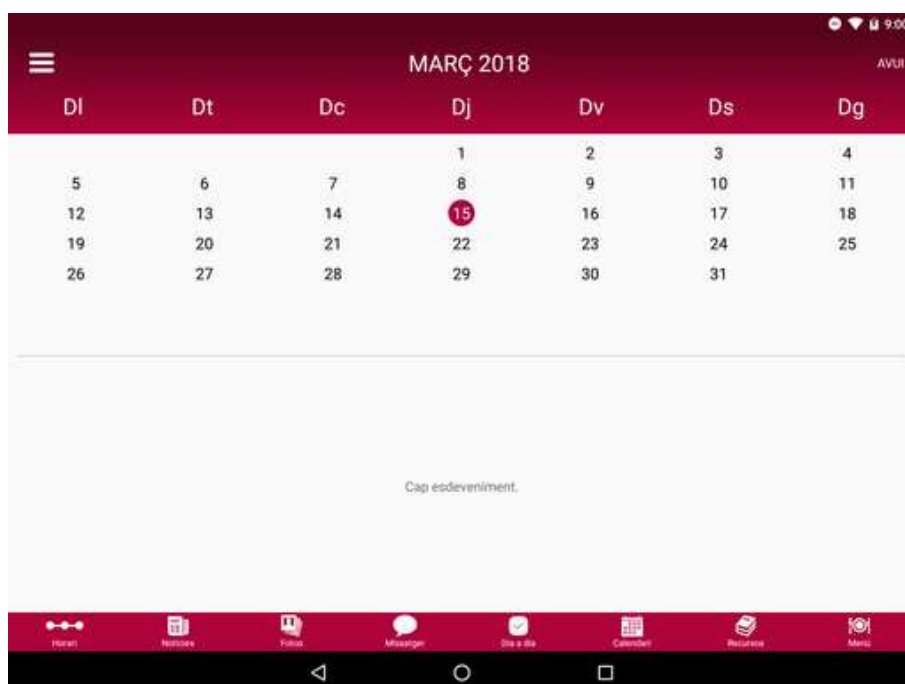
9:00

MARÇ 2018

AVUI

| Dl | Dt | Dc | Dj | Dv | Ds | Dg |
|---|---|---|---|---|---|---|
| | | | 1 | 2 | 3 | 4 |
| 5 | 6 | 7 | 8 | 9 | 10 | 11 |
| 12 | 13 | 14 | 15 | 16 | 17 | 18 |
| 19 | 20 | 21 | 22 | 23 | 24 | 25 |
| 26 | 27 | 28 | 29 | 30 | 31 | |

Cap esdeveniment.

Horari
Notícies
Fotos
Missatges
Dia a dia
Calendari
Recursos
Menú